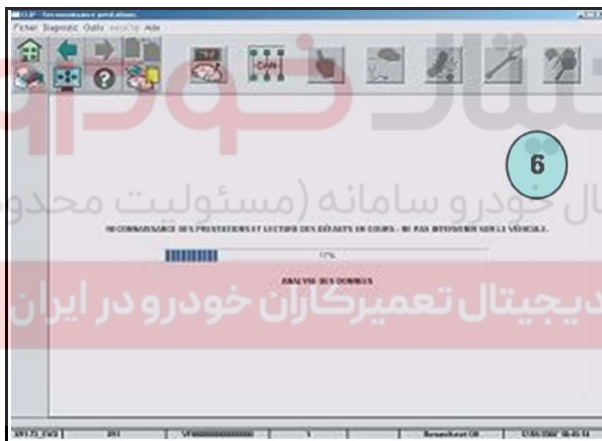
CLIP - Reconnaissance prestations

Fichier Diagnostic Outils VersClip Aide

CAN

6

RECONNAISSANCE DES PRESTATIONS ET LECTURE DES DÉFAUTS EN COURS - NE PAS INTERVENIR SUR LE VÉHICULE.

17%

ANALYSE DES DONNEES

دیجیتال خودرو سامانه (مسئولیت محدود)

دیجیتال تعمیرکاران خودرو در ایران

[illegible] | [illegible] | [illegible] | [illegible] | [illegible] | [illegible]